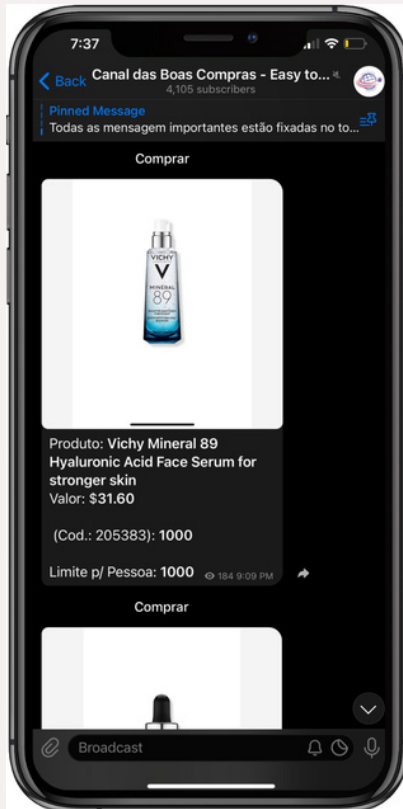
7:37

Back

Canal das Boas Compras - Easy to...

4,105 subscribers

Pinned Message

Todas as mensagem importantes estão fixadas no to...

Comprar

VICHY

V

MINERAL

89

Produto: Vichy Mineral 89 Hyaluronic Acid Face Serum for stronger skin

Valor: $31.60

(Cod.: 205383): 1000

Limite p/ Pessoa: 1000 184 9:09 PM

Comprar

Broadcast